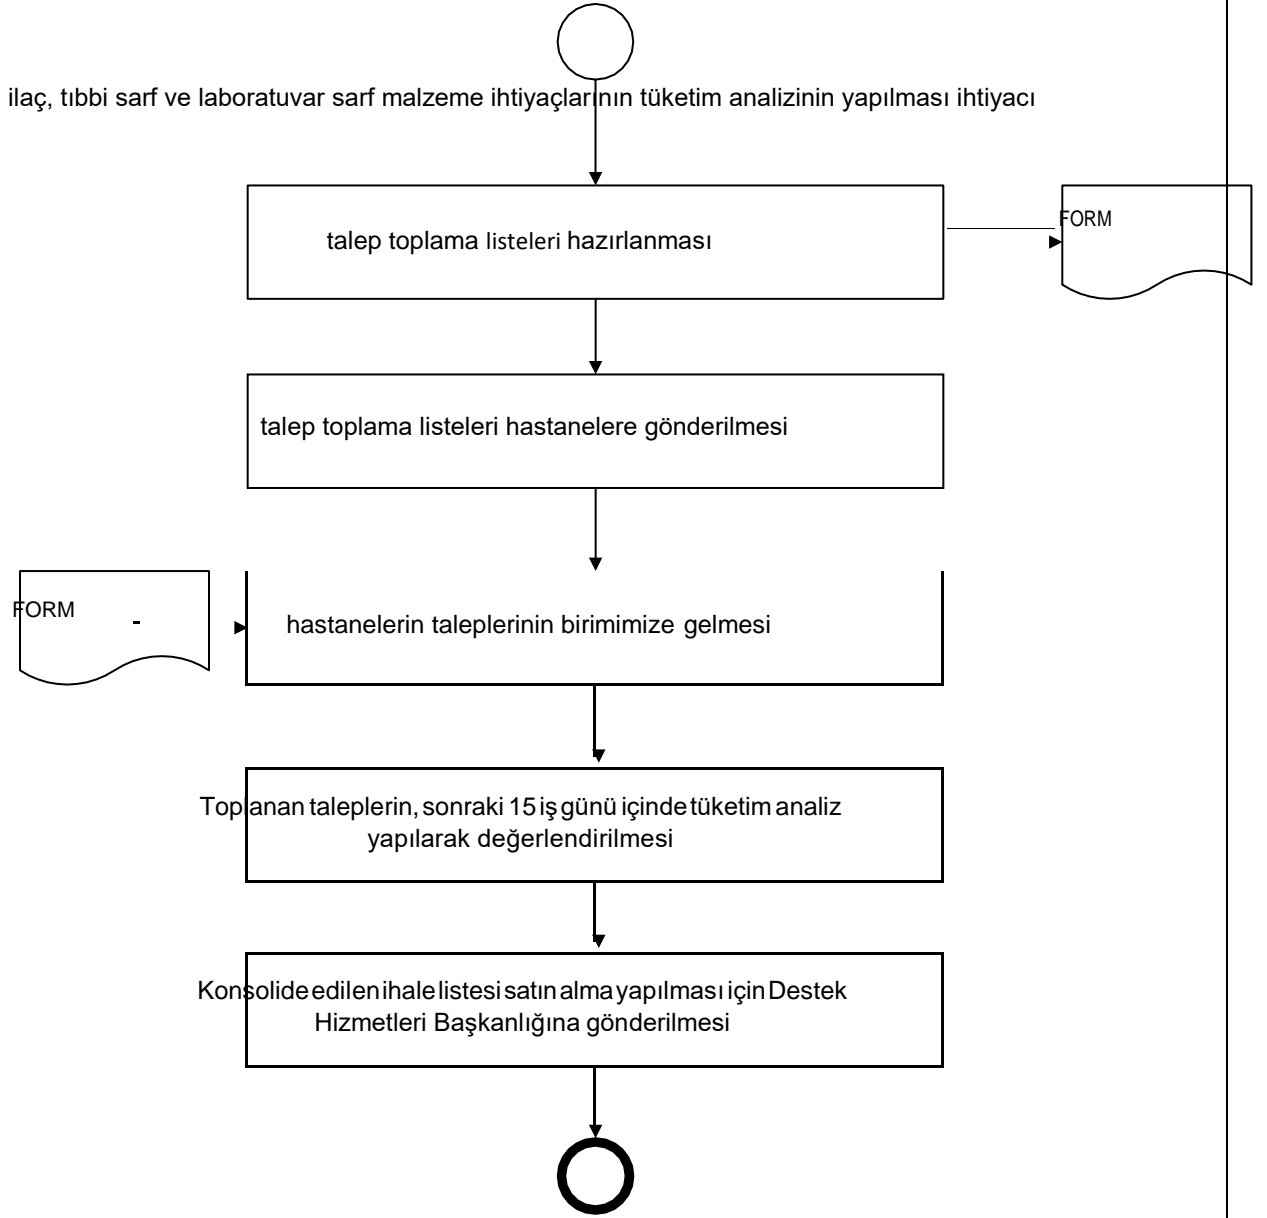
ilaç, tıbbi sarf ve laboratuvar sarf malzeme ihtiyaçlarının tüketim analizinin yapılması ihtiyacı

talep toplama listeleri hazırlanması

FORM

talep toplama listeleri hastanelere gönderilmesi

FORM

hastanelerin taleplerinin birimimize gelmesi

Toplanan taleplerin, sonraki 15 iş günü içinde tüketim analiz yapılarak değerlendirilmesi

Konsolide edilen ihale listesi satın alma yapılması için Destek Hizmetleri Başkanlığına gönderilmesi